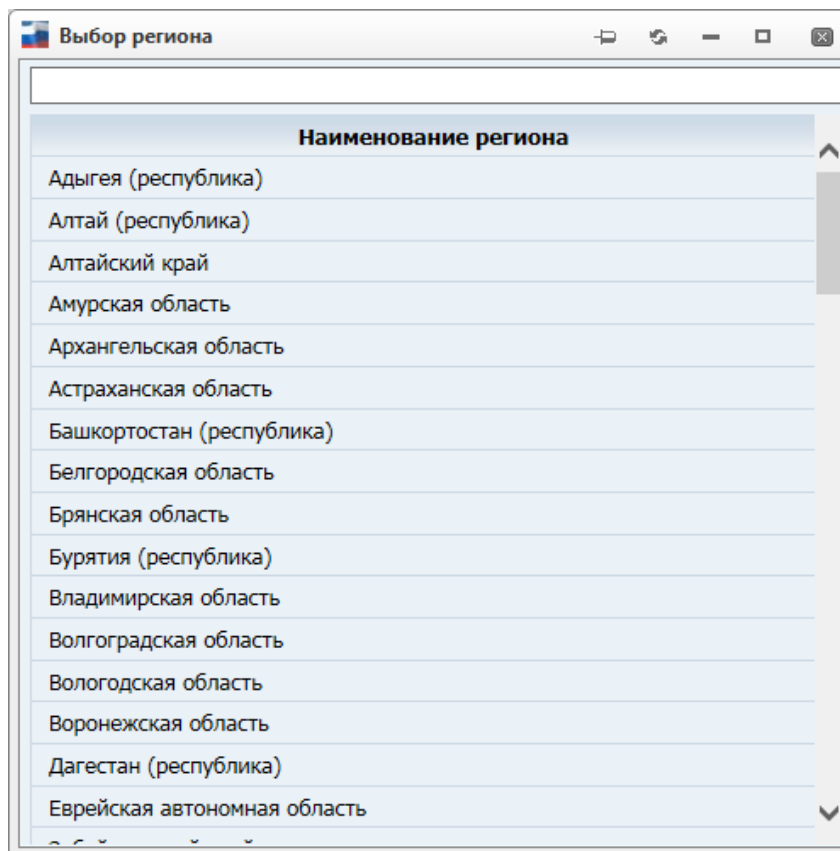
Выбор региона

| Наименование региона |
|---|
| Адыгея (республика) |
| Алтай (республика) |
| Алтайский край |
| Амурская область |
| Архангельская область |
| Астраханская область |
| Башкортостан (республика) |
| Белгородская область |
| Брянская область |
| Бурятия (республика) |
| Владимирская область |
| Волгоградская область |
| Вологодская область |
| Воронежская область |
| Дагестан (республика) |
| Еврейская автономная область |
| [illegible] |